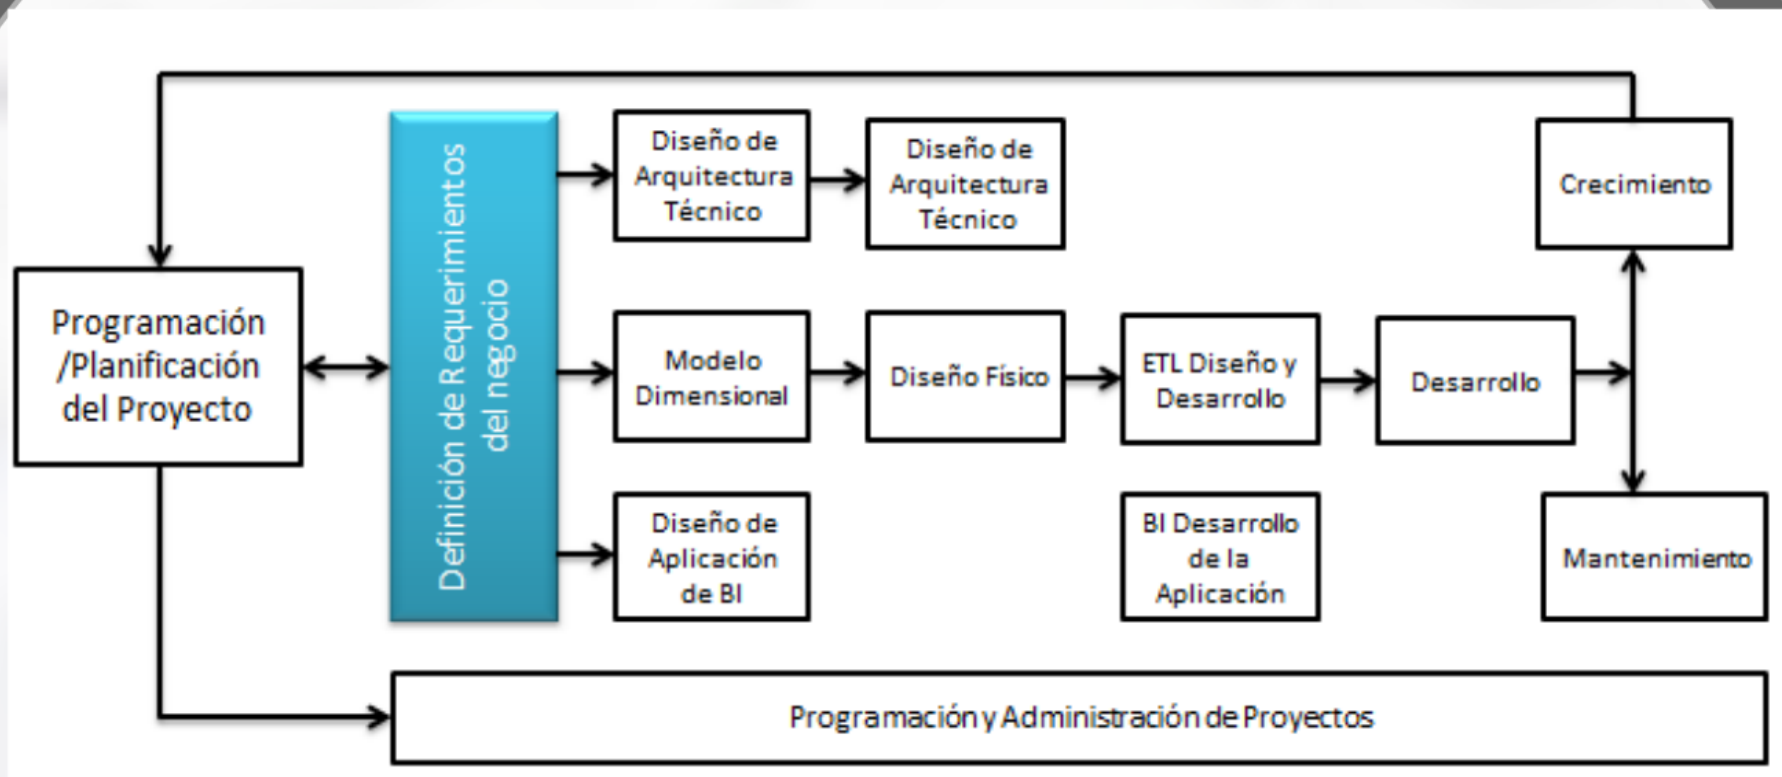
Programación /Planificación del Proyecto

Definición de Requerimientos del negocio

Diseño de Arquitectura Técnico

Diseño de Arquitectura Técnico

Crecimiento

Modelo Dimensional

Diseño Físico

ETL Diseño y Desarrollo

Desarrollo

Diseño de Aplicación de BI

BI Desarrollo de la Aplicación

Mantenimiento

Programación y Administración de Proyectos